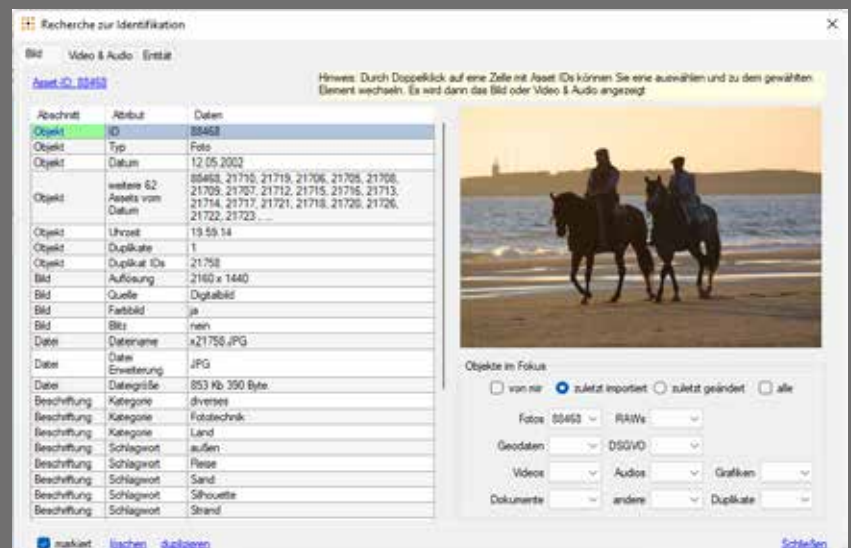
Recherche zur Identifikation

Bild Video & Audio Entität

Asset ID: 88468

Hinweis: Durch Doppelklick auf eine Zelle mit Asset IDs können Sie eine auswählen und zu dem gewählten Element wechseln. Es wird dann das Bild oder Video & Audio angezeigt

| Abschnitt | Attribut | Daten |
|---|---|---|
| Objekt | ID | 88468 |
| Objekt | Typ | Foto |
| Objekt | Datum | 12.05.2002 |
| Objekt | weitere 62 Assets vom Datum | 88468, 21710, 21719, 21706, 21705, 21708, 21709, 21707, 21712, 21715, 21716, 21713, 21714, 21717, 21721, 21718, 21720, 21726, 21722, 21723, ... |
| Objekt | Uhrzeit | 19.59.14 |
| Objekt | Duplikate | 1 |
| Objekt | Duplikat IDs | 21758 |
| Bild | Auflösung | 2160 x 1440 |
| Bild | Quelle | Digitalbild |
| Bild | Farbbild | ja |
| Bild | Blitz | nein |
| Datei | Dateiname | x21758.JPG |
| Datei | Datei Erweiterung | JPG |
| Datei | Dateigröße | 853 Kb 350 Byte |
| Beschriftung | Kategorie | diverses |
| Beschriftung | Kategorie | Fototechnik |
| Beschriftung | Kategorie | Land |
| Beschriftung | Schlagwort | außen |
| Beschriftung | Schlagwort | Reise |
| Beschriftung | Schlagwort | Sand |
| Beschriftung | Schlagwort | Silhouette |
| Beschriftung | Schlagwort | Strand |

Objekte im Fokus

von mir zuletzt importiert zuletzt geändert alle

Fotos 88468 RAWs

Geodaten DSGVO

Videos Audios Grafiken

Dokumente andere Duplikate

markiert löschen duplizieren

Schließen